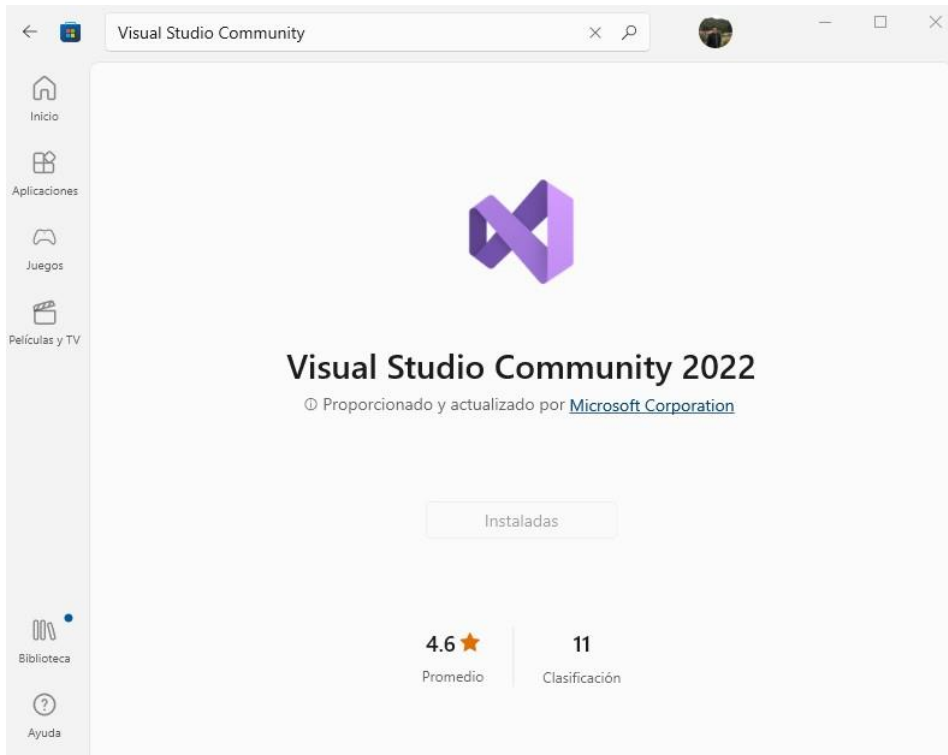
Visual Studio Community

Inicio

Aplicaciones

Juegos

Películas y TV

Visual Studio Community 2022

ⓘ Proporcionado y actualizado por Microsoft Corporation

Instaladas

4.6 ★
Promedio

11
Clasificación

Biblioteca

Ayuda